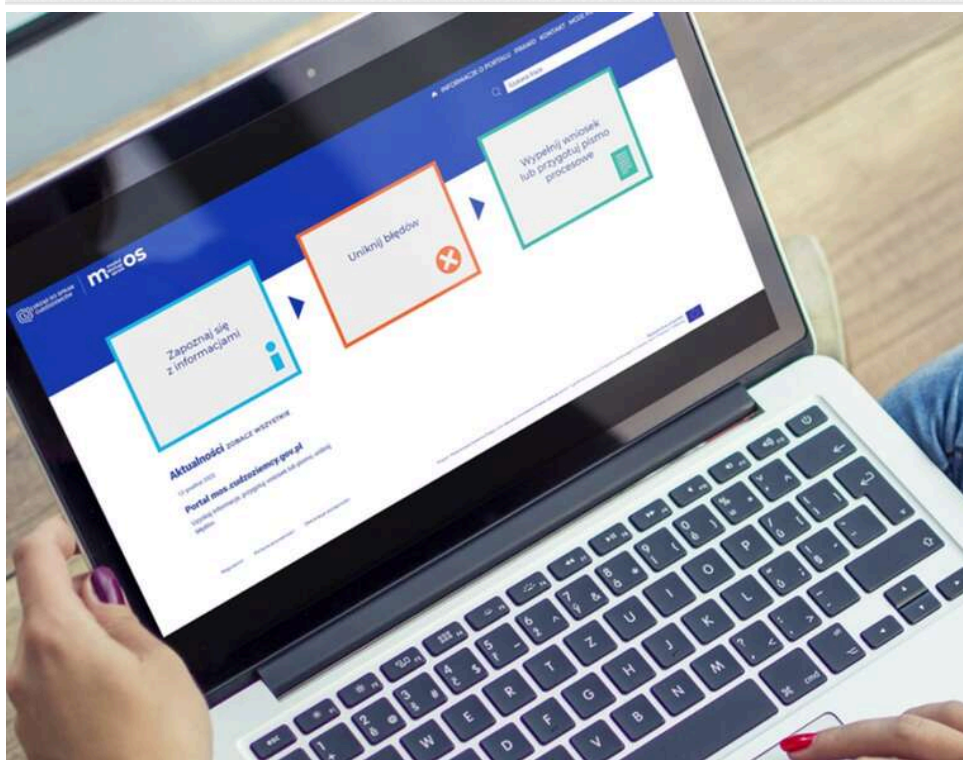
INFORMACJE O PORTALU PRAWO KONTAKT MOJE

Szukaj fraze

URZĄD DO SPRAW CUDZOZIEMCÓW

mos

Zapoznaj się z informacjami

Uniknij błędów

Wypełnij wniosek lub przygotuj pismo procesowe

Aktualności ZOBACZ WSZYSTKIE

Portal mos.cudzoziemcy.gov.pl

Uzyskaj informacje, przygotuj wniosek lub pismo, uniknij błędów

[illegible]

esc

Q W E R T Y U I O P

A S D F G H J K L

Z X C V B N M

cmd